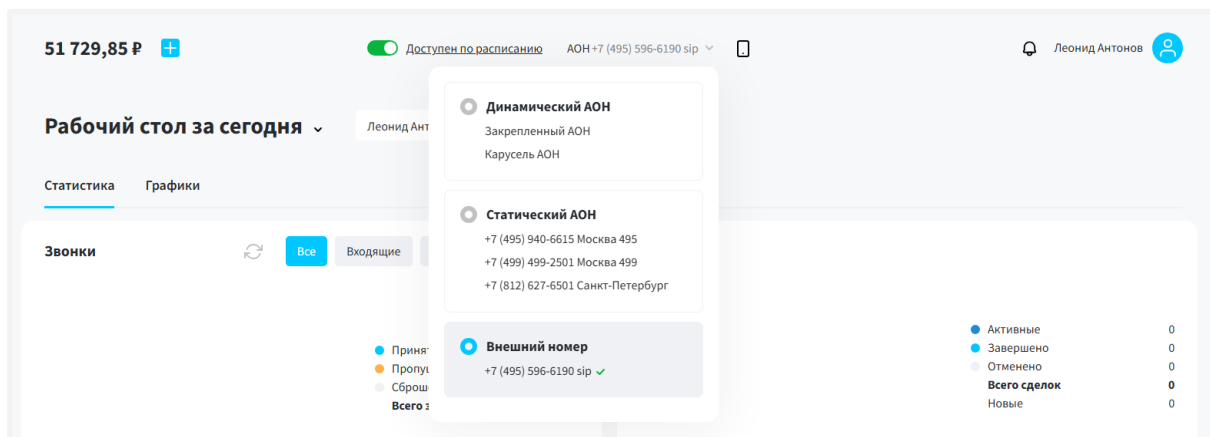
51 729,85 ₽ +

Доступен по расписанию

АОН +7 (495) 596-6190 sip

Леонид Антонов

Рабочий стол за сегодня

Леонид Ант

Статистика Графики

Звонки

Все Входящие

Приня
Пропу
Сброш
Всего з

Динамический АОН
Закрепленный АОН
Карусель АОН

Статический АОН
+7 (495) 940-6615 Москва 495
+7 (499) 499-2501 Москва 499
+7 (812) 627-6501 Санкт-Петербург

Внешний номер
+7 (495) 596-6190 sip

| | |
|---|---|
| Активные | 0 |
| Завершено | 0 |
| Отменено | 0 |
| **Всего сделок** | **0** |
| Новые | 0 |